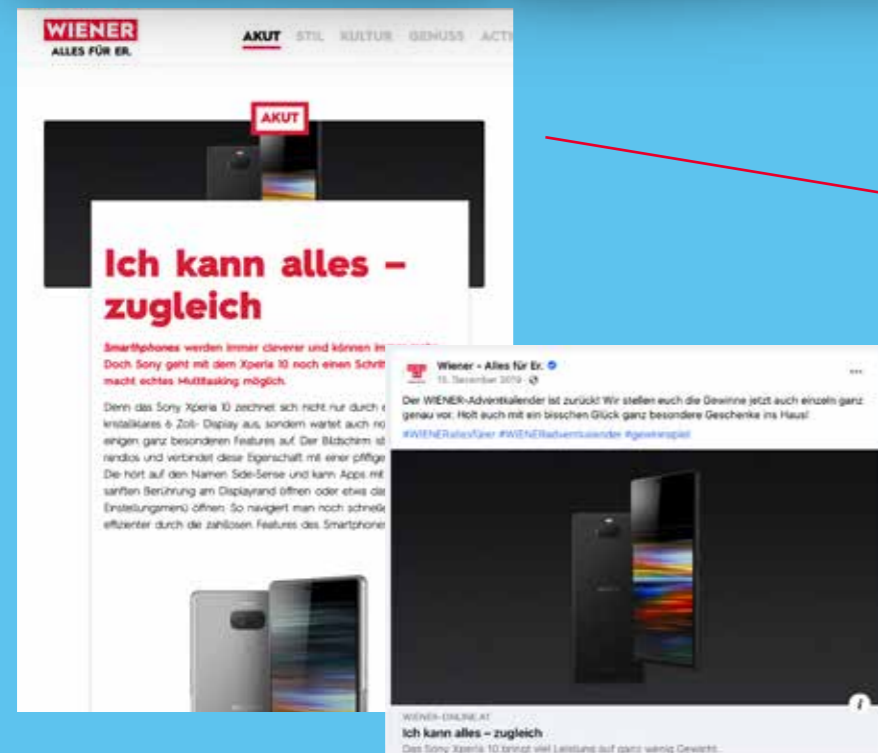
WIENER
ALLES FÜR ER.

AKUT STIL KULTUR GENUSS ACTI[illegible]

AKUT

Ich kann alles – zugleich

Smartphones werden immer cleverer und können im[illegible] Doch Sony geht mit dem Xperia 10 noch einen Schrit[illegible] macht echtes Multitasking möglich.

Denn das Sony Xperia 10 zeichnet sich nicht nur durch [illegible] kristallklares 6 Zoll- Display aus, sondern wartet auch n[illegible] einigen ganz besonderen Features auf. Der Bildschirm ist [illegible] randlos und verbindet diese Eigenschaft mit einer pfiffige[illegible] Die hört auf den Namen Side-Sense und kann Apps mit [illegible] sanften Berührung am Displayrand öffnen oder etwa da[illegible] Einstellungsmenü öffnen. So navigiert man noch schnelle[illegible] effizienter durch die zahllosen Features des Smartphone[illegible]

Wiener - Alles für Er.
15. Dezember 2019 ·

Der WIENER-Adventkalender ist zurück! Wir stellen euch die Gewinne jetzt auch einzeln ganz genau vor. Holt auch mit ein bisschen Glück ganz besondere Geschenke ins Haus!
#WIENERallesfürer #WIENERadventkalender #gewinnspiel

WIENER-ONLINE.AT
Ich kann alles – zugleich
Das Sony Xperia 10 bringt viel Leistung auf ganz wenig Gewicht.